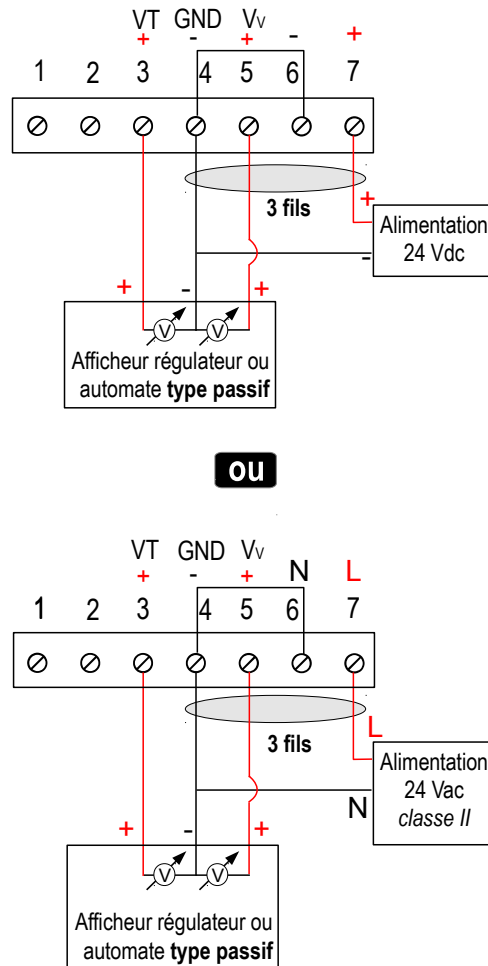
VT GND Vv
+ - + - +
1 2 3 4 5 6 7

3 fils

+
Alimentation
24 Vdc
-

+ - +
V V
Afficheur régulateur ou automate **type passif**

ou

VT GND Vv N L
+ - +
1 2 3 4 5 6 7

3 fils

L
Alimentation
24 Vac
*classe II*
N

+ - +
V V
Afficheur régulateur ou automate **type passif**